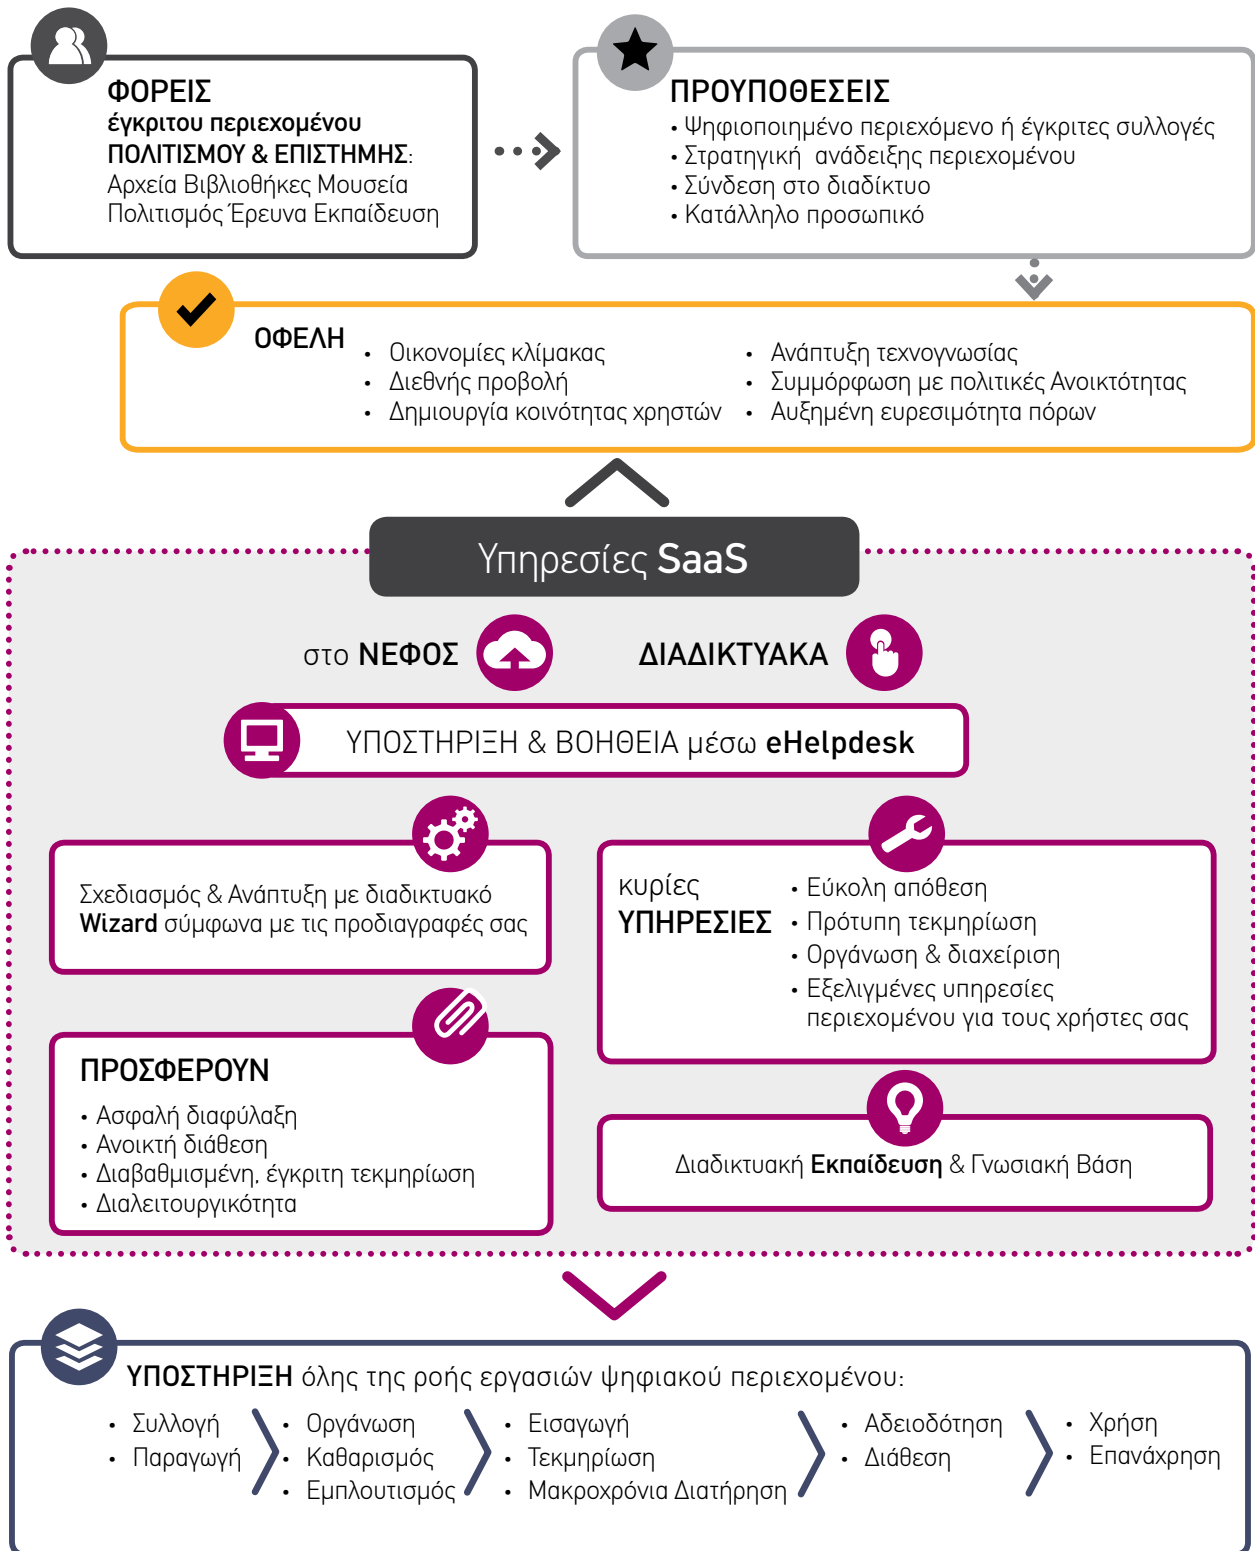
ΦΟΡΕΙΣ
έγκριτου περιεχομένου
ΠΟΛΙΤΙΣΜΟΥ & ΕΠΙΣΤΗΜΗΣ:
Αρχεία Βιβλιοθήκες Μουσεία
Πολιτισμός Έρευνα Εκπαίδευση

ΠΡΟΥΠΟΘΕΣΕΙΣ
• Ψηφιοποιημένο περιεχόμενο ή έγκριτες συλλογές
• Στρατηγική ανάδειξης περιεχομένου
• Σύνδεση στο διαδίκτυο
• Κατάλληλο προσωπικό

ΟΦΕΛΗ
• Οικονομίες κλίμακας
• Διεθνής προβολή
• Δημιουργία κοινότητας χρηστών
• Ανάπτυξη τεχνογνωσίας
• Συμμόρφωση με πολιτικές Ανοικτότητας
• Αυξημένη ευρεσιμότητα πόρων

Υπηρεσίες SaaS

στο ΝΕΦΟΣ
ΔΙΑΔΙΚΤΥΑΚΑ

ΥΠΟΣΤΗΡΙΞΗ & ΒΟΗΘΕΙΑ μέσω eHelpdesk

Σχεδιασμός & Ανάπτυξη με διαδικτυακό Wizard σύμφωνα με τις προδιαγραφές σας

κυρίες ΥΠΗΡΕΣΙΕΣ
• Εύκολη απόθεση
• Πρότυπη τεκμηρίωση
• Οργάνωση & διαχείριση
• Εξελιγμένες υπηρεσίες περιεχομένου για τους χρήστες σας

ΠΡΟΣΦΕΡΟΥΝ
• Ασφαλή διαφύλαξη
• Ανοικτή διάθεση
• Διαβαθμισμένη, έγκριτη τεκμηρίωση
• Διαλειτουργικότητα

Διαδικτυακή Εκπαίδευση & Γνωσιακή Βάση

ΥΠΟΣΤΗΡΙΞΗ όλης της ροής εργασιών ψηφιακού περιεχομένου:
• Συλλογή
• Παραγωγή
• Οργάνωση
• Καθαρισμός
• Εμπλουτισμός
• Εισαγωγή
• Τεκμηρίωση
• Μακροχρόνια Διατήρηση
• Αδειοδότηση
• Διάθεση
• Χρήση
• Επανάχρηση